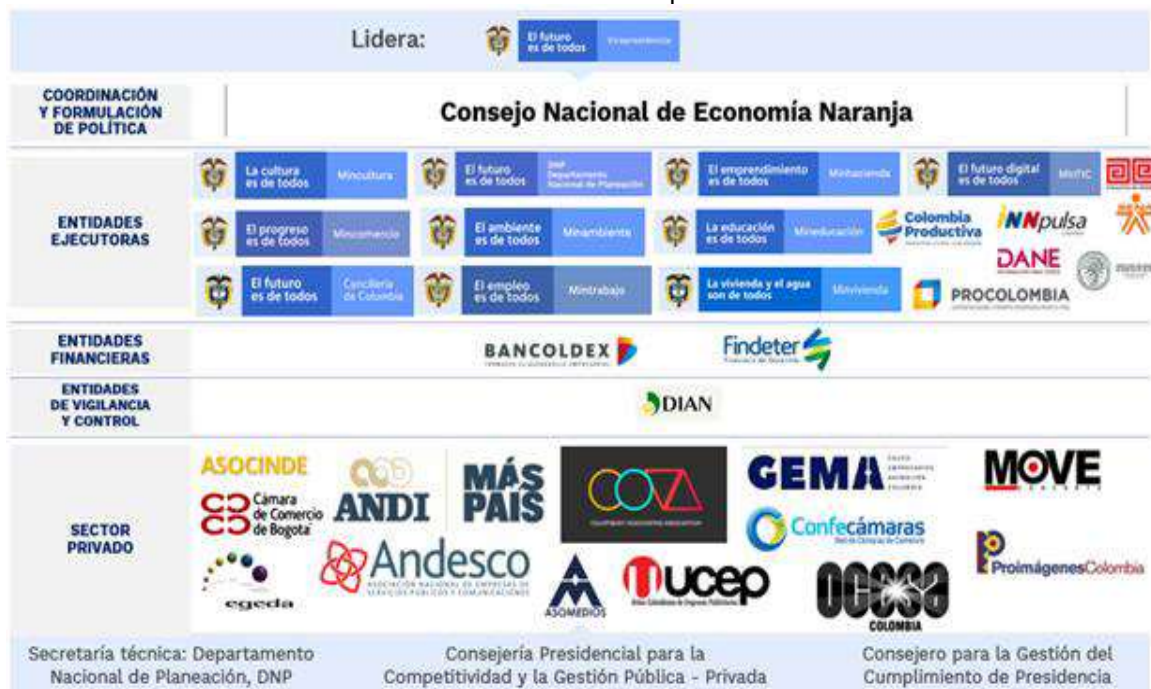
Lidera: El futuro es de todos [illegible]

COORDINACIÓN Y FORMULACIÓN DE POLÍTICA

Consejo Nacional de Economía Naranja

ENTIDADES EJECUTORAS

La cultura es de todos Mincultura
El futuro es de todos DNP Departamento Nacional de Planeación
El emprendimiento es de todos Minhacienda
El futuro digital es de todos MinTIC
El progreso es de todos Mincomercio
El ambiente es de todos Minambiente
La educación es de todos Mineducación
Colombia Productiva
iNNpulsa
DANE
El futuro es de todos Cancillería de Colombia
El empleo es de todos Mintrabajo
La vivienda y el agua son de todos Minvivienda
PROCOLOMBIA

ENTIDADES FINANCIERAS

BANCOLDEX
Findeter

ENTIDADES DE VIGILANCIA Y CONTROL

DIAN

SECTOR PRIVADO

ASOCINDE
Cámara de Comercio de Bogotá
egeda
ANDI
MÁS PAÍS
Andesco
ASOMEDIOS
COTA
GEMA
MOVE
Confecámaras
ucep
OCESA COLOMBIA
ProimágenesColombia

Secretaría técnica: Departamento Nacional de Planeación, DNP

Consejería Presidencial para la Competitividad y la Gestión Pública - Privada

Consejero para la Gestión del Cumplimiento de Presidencia